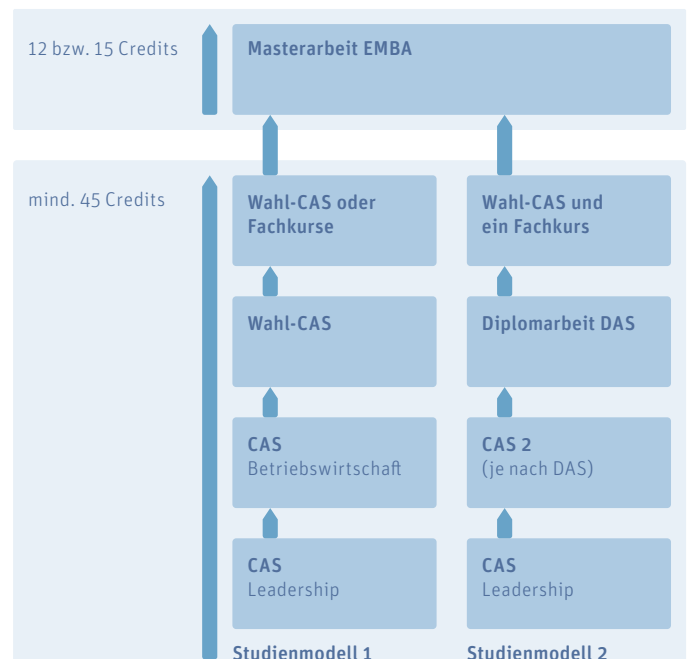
12 bzw. 15 Credits

Masterarbeit EMBA

mind. 45 Credits

Wahl-CAS oder Fachkurse

Wahl-CAS

CAS
Betriebswirtschaft

CAS
Leadership

Studienmodell 1

Wahl-CAS und ein Fachkurs

Diplomarbeit DAS

CAS 2
(je nach DAS)

CAS
Leadership

Studienmodell 2